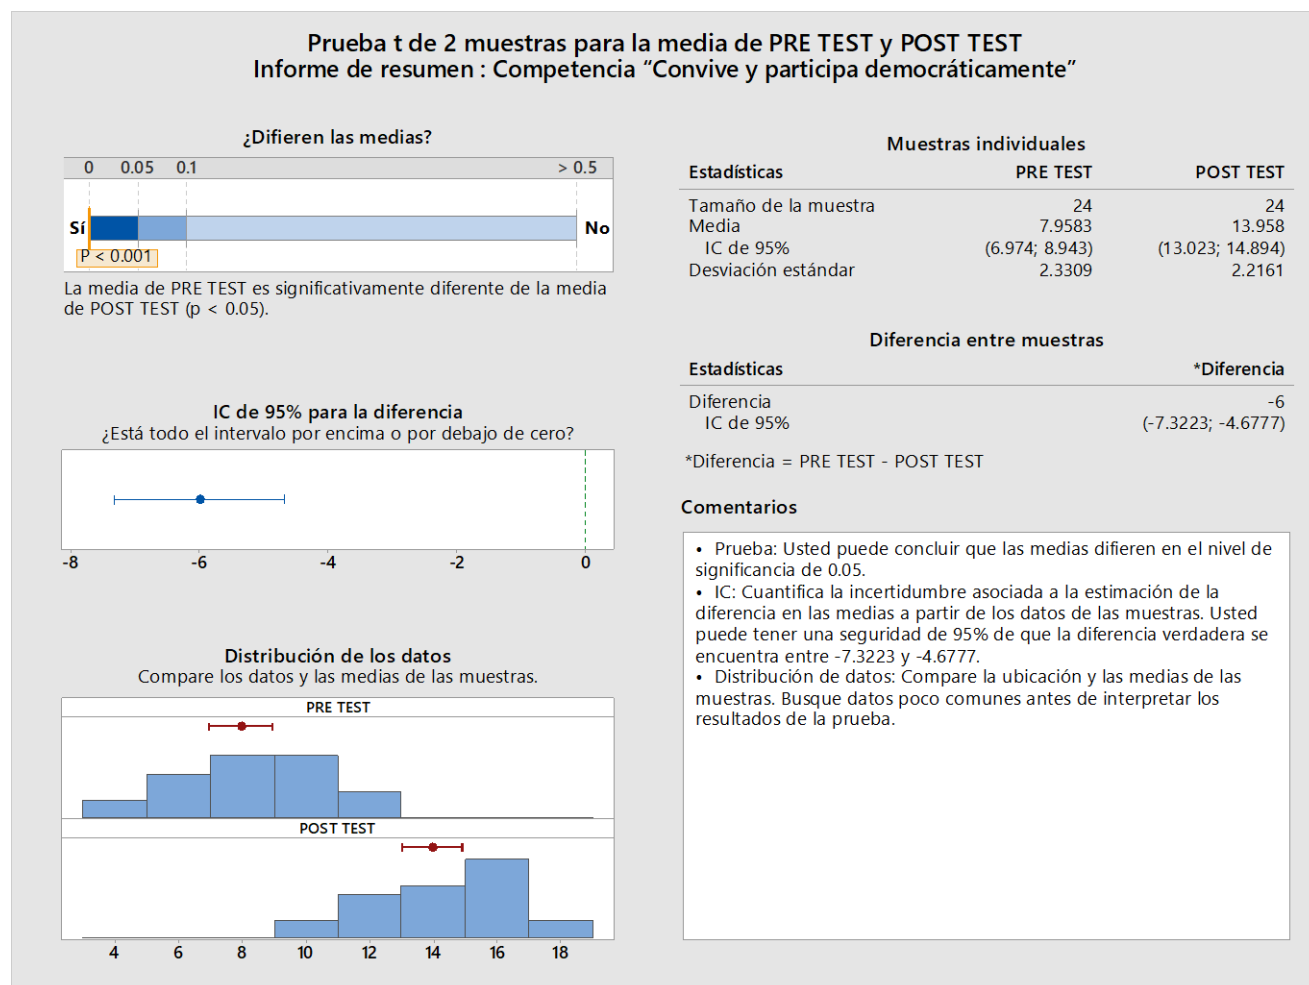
Prueba t de 2 muestras para la media de PRE TEST y POST TEST
Informe de resumen : Competencia “Convive y participa democráticamente”

¿Difieren las medias?

0 0.05 0.1 > 0.5

Sí No

P < 0.001

La media de PRE TEST es significativamente diferente de la media de POST TEST (p < 0.05).

IC de 95% para la diferencia
¿Está todo el intervalo por encima o por debajo de cero?

-8 -6 -4 -2 0

Distribución de los datos
Compare los datos y las medias de las muestras.

PRE TEST

POST TEST

4 6 8 10 12 14 16 18

Muestras individuales

| Estadísticas | PRE TEST | POST TEST |
|---|---|---|
| Tamaño de la muestra | 24 | 24 |
| Media | 7.9583 | 13.958 |
| IC de 95% | (6.974; 8.943) | (13.023; 14.894) |
| Desviación estándar | 2.3309 | 2.2161 |

Diferencia entre muestras

| Estadísticas | *Diferencia |
|---|---|
| Diferencia | -6 |
| IC de 95% | (-7.3223; -4.6777) |

*Diferencia = PRE TEST - POST TEST

Comentarios

• Prueba: Usted puede concluir que las medias difieren en el nivel de significancia de 0.05.
• IC: Cuantifica la incertidumbre asociada a la estimación de la diferencia en las medias a partir de los datos de las muestras. Usted puede tener una seguridad de 95% de que la diferencia verdadera se encuentra entre -7.3223 y -4.6777.
• Distribución de datos: Compare la ubicación y las medias de las muestras. Busque datos poco comunes antes de interpretar los resultados de la prueba.